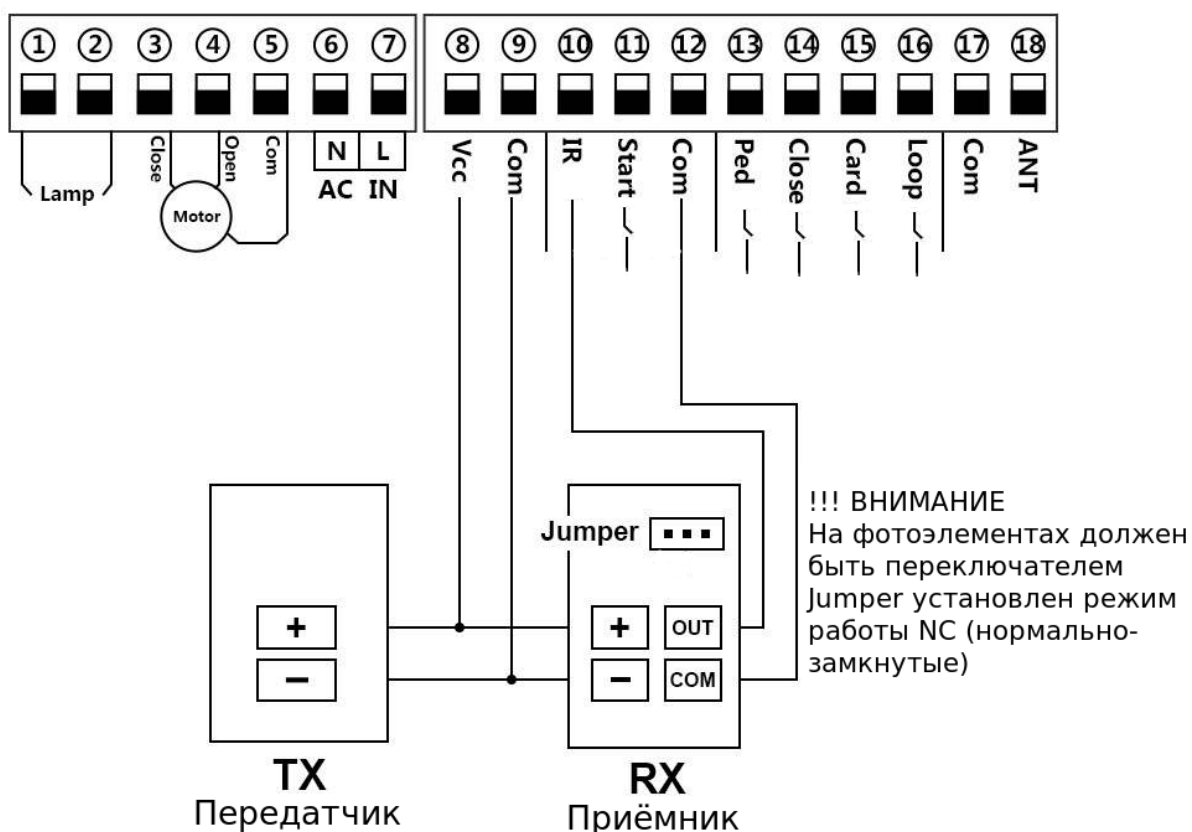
① ② ③ ④ ⑤ ⑥ ⑦

Lamp

Close Open Com

Motor

N L
AC IN

⑧ ⑨ ⑩ ⑪ ⑫ ⑬ ⑭ ⑮ ⑯ ⑰ ⑱

Vcc Com IR Start Com Ped Close Card Loop Com ANT

!!! ВНИМАНИЕ
На фотоэлементах должен быть переключателем Jumper установлен режим работы NC (нормально-замкнутые)

Jumper

+
–

+ OUT
– COM

TX
Передатчик

RX
Приёмник